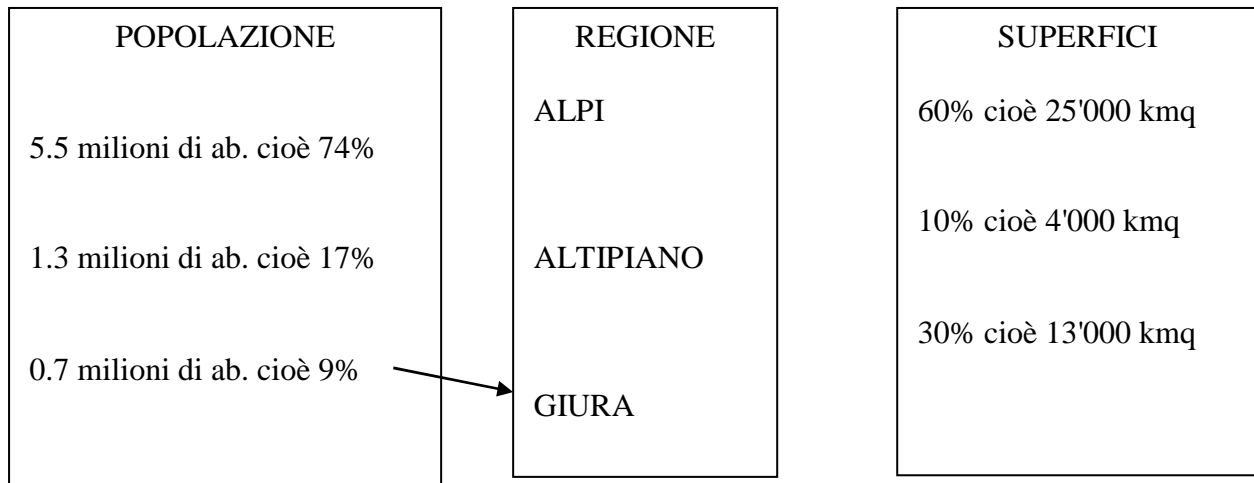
POPOLAZIONE

5.5 milioni di ab. cioè 74%

1.3 milioni di ab. cioè 17%

0.7 milioni di ab. cioè 9%

REGIONE

ALPI

ALTIPIANO

GIURA

SUPERFICI

60% cioè 25'000 kmq

10% cioè 4'000 kmq

30% cioè 13'000 kmq